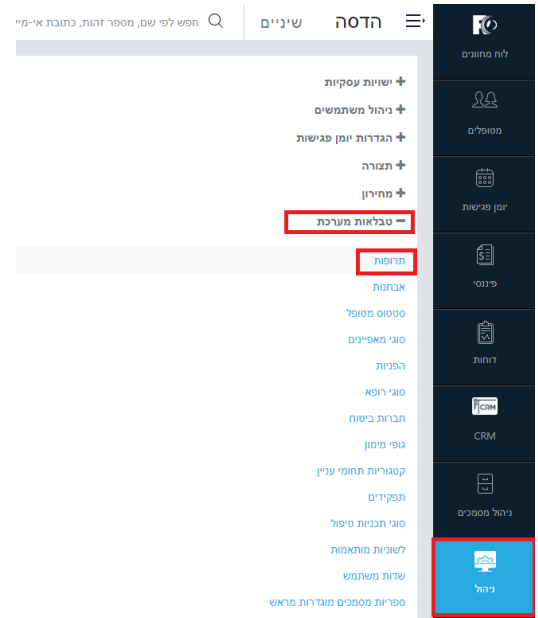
הדסה
שיניים
חפש לפי שם, מספר זהות, כתובת אי-מיי

לוח מחוונים
מטופלים
יומן פגישות
פיננסי
דוחות
CRM
CRM
ניהול מסמכים
ניהול

+ ישויות עסקיות
+ ניהול משתמשים
+ הגדרות יומן פגישות
+ תצורה
+ מחירון
− טבלאות מערכת

תרופות
אבחנות
סטטוס מטופל
סוגי מאפיינים
הפניות
סוגי רופא
חברות ביטוח
גופי מימון
קטגוריות תחומי עניין
תפקידים
סוגי תכניות טיפול
לשוניות מותאמות
שדות משתמש
ספריות מסמכים מוגדרות מראש